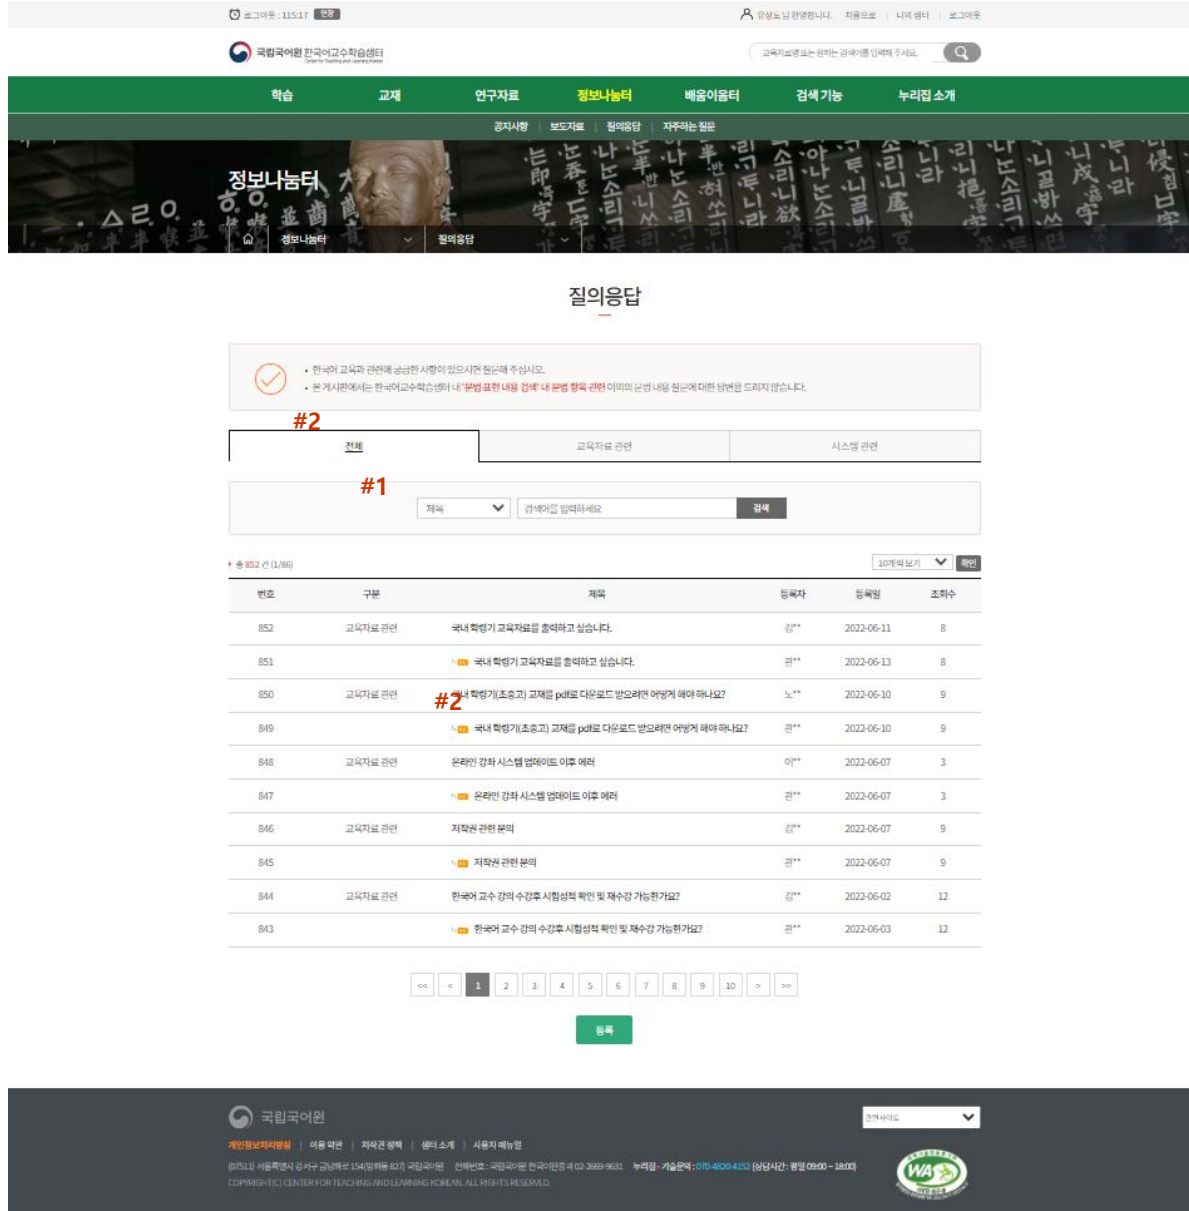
로그아웃 : 115:17 연장

유상노님 환영합니다. 처음으로 | 나의 샘터 | 로그아웃

국립국어원 한국어교수학습샘터 Center for Teaching and Learning Korean

교육자료명 또는 원하는 검색어를 입력해 주세요.

학습 교재 연구자료 정보나눔터 배움이음터 검색 기능 누리집 소개

공지사항 | 보도자료 | 질의응답 | 자주하는 질문

정보나눔터

정보나눔터 질의응답

질의응답

• 한국어 교육과 관련해 궁금한 사항이 있으시면 질문해 주십시오.
• 본 게시판에서는 한국어교수학습샘터 내 '문법 표현 내용 검색' 내 문법 항목 관련 이외의 문법 내용 질문에 대한 답변을 드리지 않습니다.

#2

전체 교육자료 관련 시스템 관련

#1

제목 검색어를 입력하세요 검색

총 852 건 (1/86)

10개씩 보기 확인

| 번호 | 구분 | 제목 | 등록자 | 등록일 | 조회수 |
|---|---|---|---|---|---|
| 852 | 교육자료 관련 | 국내 학령기 교육자료를 출력하고 싶습니다. | 김** | 2022-06-11 | 8 |
| 851 | | 국내 학령기 교육자료를 출력하고 싶습니다. | 관** | 2022-06-13 | 8 |
| 850 | 교육자료 관련 | 국내 학령기(초중고) 교재를 pdf로 다운로드 받으려면 어떻게 해야 하나요? | 노** | 2022-06-10 | 9 |
| 849 | | 국내 학령기(초중고) 교재를 pdf로 다운로드 받으려면 어떻게 해야 하나요? | 관** | 2022-06-10 | 9 |
| 848 | 교육자료 관련 | 온라인 강좌 시스템 업데이트 이후 에러 | 이** | 2022-06-07 | 3 |
| 847 | | 온라인 강좌 시스템 업데이트 이후 에러 | 관** | 2022-06-07 | 3 |
| 846 | 교육자료 관련 | 저작권 관련 문의 | 김** | 2022-06-07 | 9 |
| 845 | | 저작권 관련 문의 | 관** | 2022-06-07 | 9 |
| 844 | 교육자료 관련 | 한국어 교수 강의 수강후 시험성적 확인 및 재수강 가능한가요? | 강** | 2022-06-02 | 12 |
| 843 | | 한국어 교수 강의 수강후 시험성적 확인 및 재수강 가능한가요? | 관** | 2022-06-03 | 12 |

#2

<< < 1 2 3 4 5 6 7 8 9 10 > >>

등록

국립국어원

관련사이트

개인정보처리방침 | 이용 약관 | 저작권 정책 | 샘터 소개 | 사용자 매뉴얼

(07511) 서울특별시 강서구 금낭화로 154(방화동 827) 국립국어원 전화번호 : 국립국어원 한국어연구소 02-2669-9631 누리집 · 기술문의 : 070-4820-4152 (상담시간 : 평일 09:00 ~ 18:00)

COPYRIGHT(C) CENTER FOR TEACHING AND LEARNING KOREAN. ALL RIGHTS RESERVED.

WA